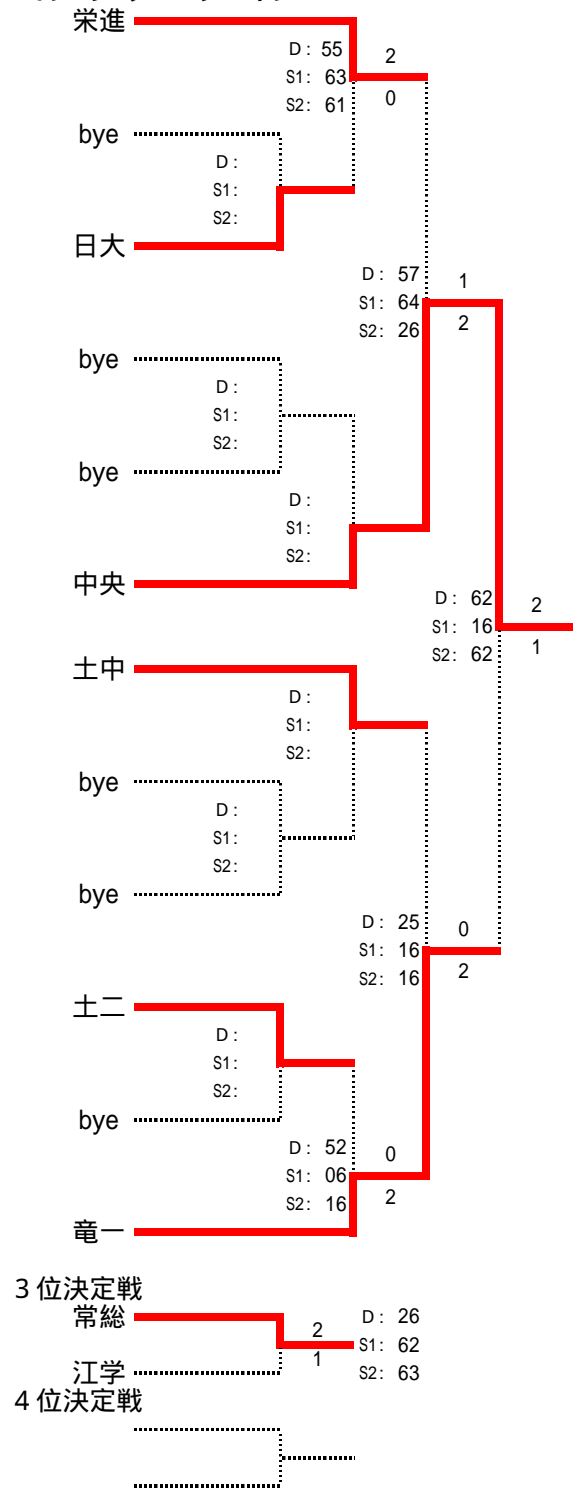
栄進
D：55
S1：63
S2：61
2
0
bye
D：
S1：
S2：
日大
D：57
S1：64
S2：26
1
2
bye
D：
S1：
S2：
bye
D：
S1：
S2：
中央
D：62
S1：16
S2：62
2
1
土中
D：
S1：
S2：
bye
D：
S1：
S2：
bye
D：25
S1：16
S2：16
0
2
土二
D：
S1：
S2：
bye
D：52
S1：06
S2：16
0
2
竜一

3 位決定戦
常総
2
1
D：26
S1：62
S2：63
江学
4 位決定戦